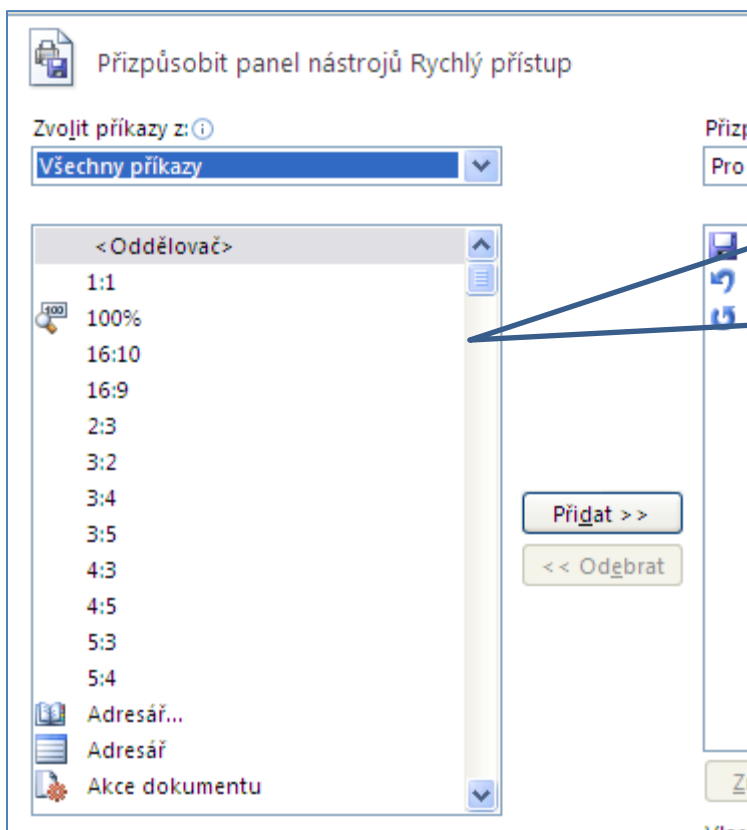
Přizpůsobit panel nástrojů Rychlý přístup

Zvolit příkazy z:

Všechny příkazy

<Oddělovač>
1:1
100%
16:10
16:9
2:3
3:2
3:4
3:5
4:3
4:5
5:3
5:4
Adresář...
Adresář
Akce dokumentu

Přidat >>

<< Odebrat

Přizp

Pro

Z